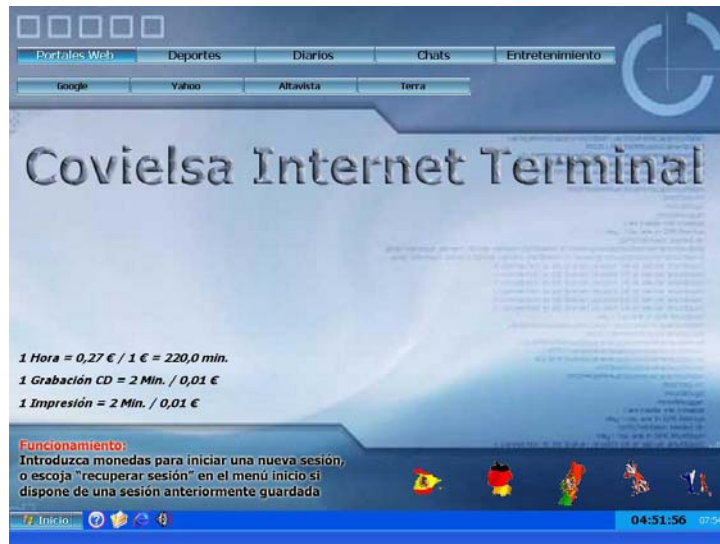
Portales Web | Deportes | Diarios | Chats | Entretenimiento

Google | Yahoo | Altavista | Terra

Covielsa Internet Terminal

1 Hora = 0,27 € / 1 € = 220,0 min.

1 Grabación CD = 2 Min. / 0,01 €

1 Impresión = 2 Min. / 0,01 €

Funcionamiento:
Introduzca monedas para iniciar una nueva sesión, o escoja "recuperar sesión" en el menú inicio si dispone de una sesión anteriormente guardada

Inicio

04:51:56 07:5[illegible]